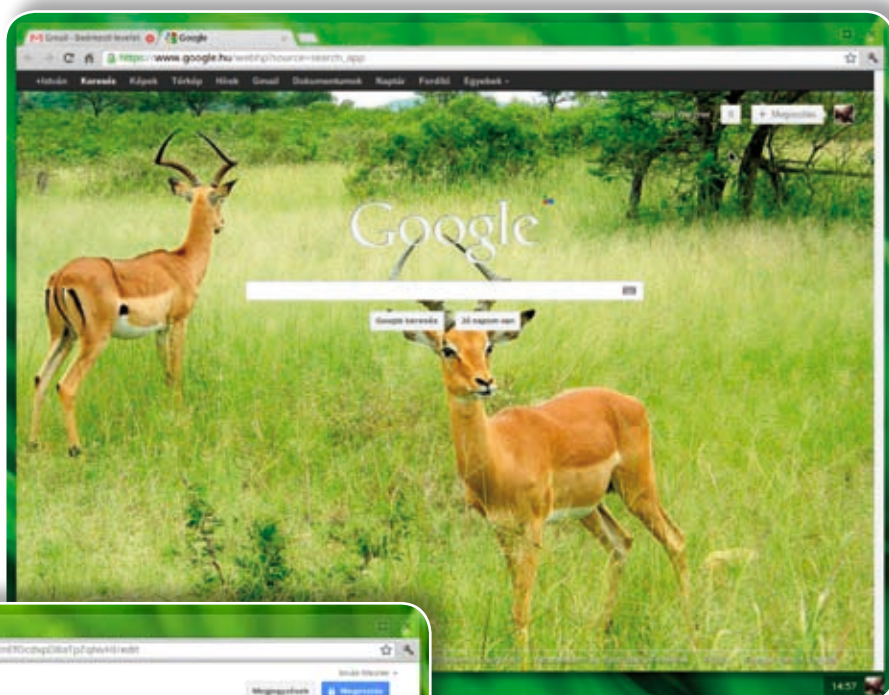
Gmail - Beérkező levelek
Google
https://www.google.hu/webhp?source=search_app
+István Keresés Képek Térkép Hírek Gmail Dokumentumok Naptár Fordító Egyebek
+ Megosztás
Google
Google keresés
Jó napom van
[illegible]edit
Megosztás
14:57